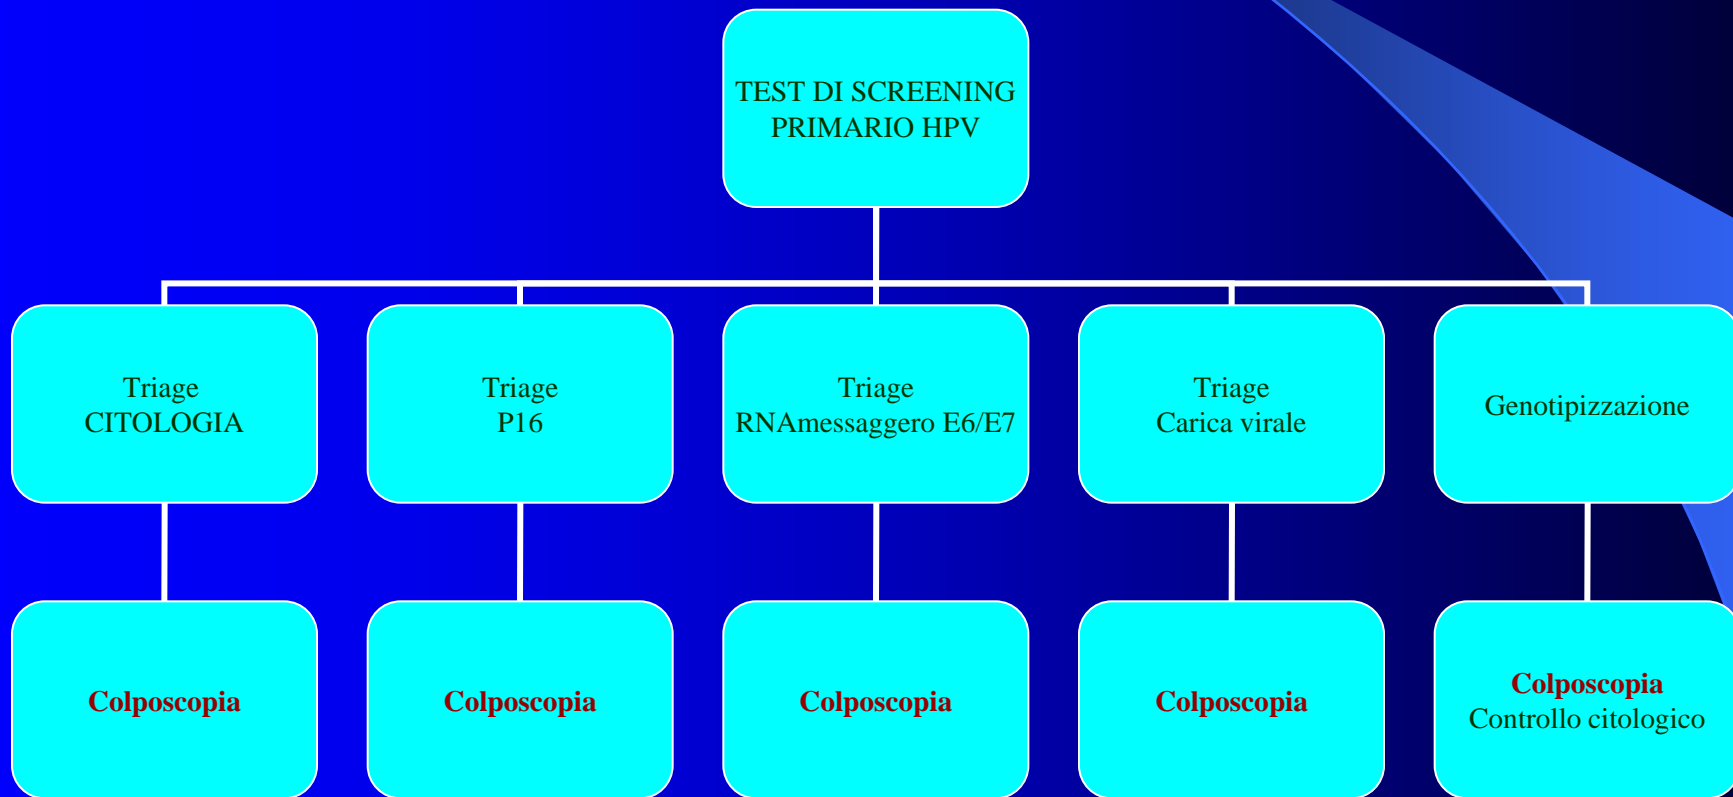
TEST DI SCREENING PRIMARIO HPV

Triage
CITOLOGIA

Triage
P16

Triage
RNAmessaggero E6/E7

Triage
Carica virale

Genotipizzazione

Colposcopia

Colposcopia

Colposcopia

Colposcopia

Colposcopia
Controllo citologico